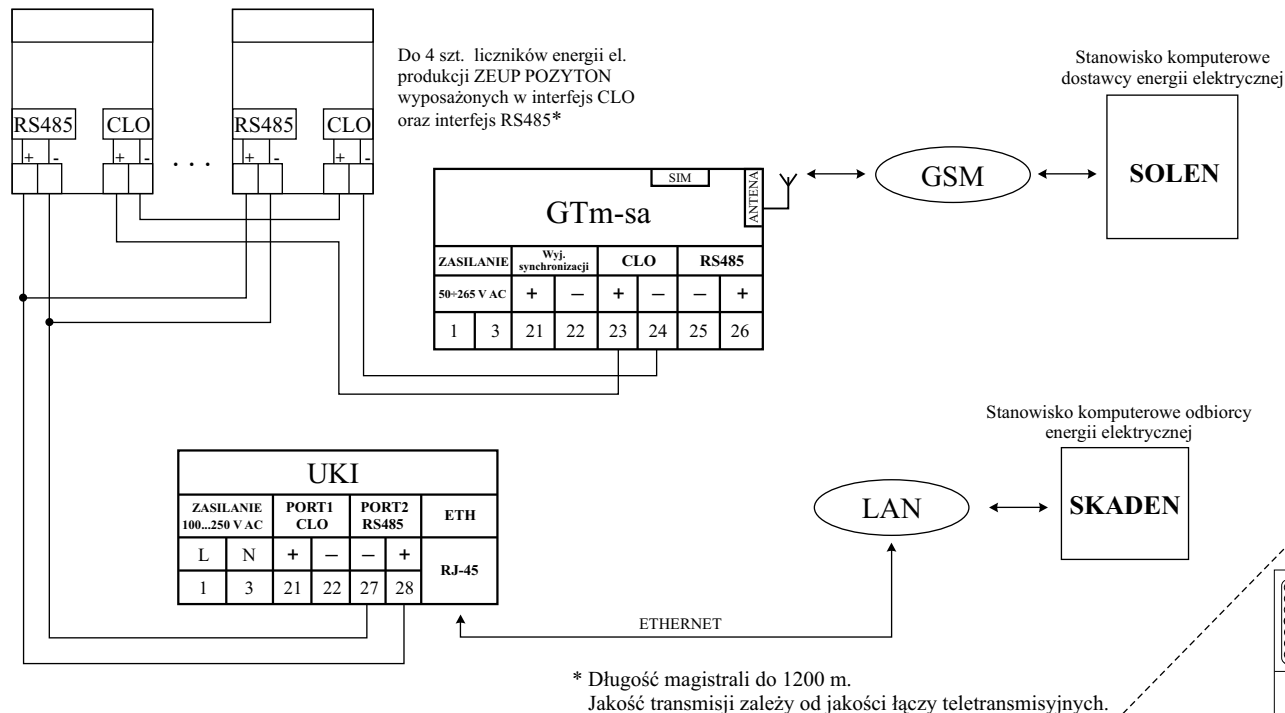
RS485 CLO
+ - + -
. . .
RS485 CLO
+ - + -

Do 4 szt. liczników energii el. produkcji ZEUP POZYTON wyposażonych w interfejs CLO oraz interfejs RS485*

Stanowisko komputerowe dostawcy energii elektrycznej

SIM
ANTENA
GTm-sa

| ZASILANIE | | Wyj. synchronizacji | | CLO | | RS485 | |
|---|---|---|---|---|---|---|---|
| 50÷265 V AC | | + | – | + | – | – | + |
| 1 | 3 | 21 | 22 | 23 | 24 | 25 | 26 |

GSM

SOLEN

Stanowisko komputerowe odbiorcy energii elektrycznej

UKI

| ZASILANIE 100...250 V AC | | PORT1 CLO | | PORT2 RS485 | | ETH |
|---|---|---|---|---|---|---|
| L | N | + | – | – | + | RJ-45 |
| 1 | 3 | 21 | 22 | 27 | 28 | |

LAN

SKADEN

ETHERNET

* Długość magistrali do 1200 m.
Jakość transmisji zależy od jakości łączy teletransmisyjnych.